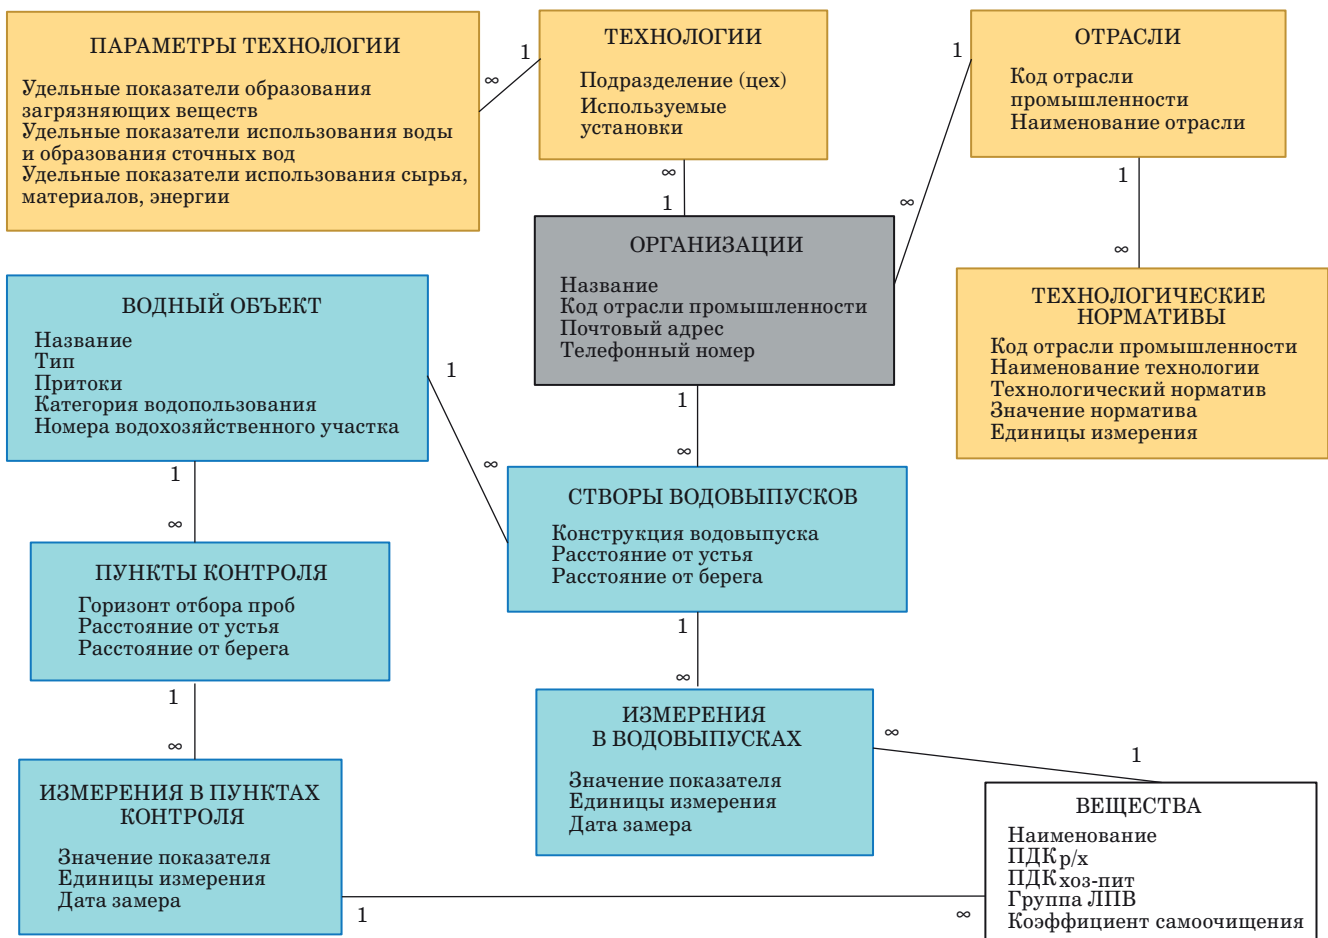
ПАРАМЕТРЫ ТЕХНОЛОГИИ

Удельные показатели образования загрязняющих веществ
Удельные показатели использования воды и образования сточных вод
Удельные показатели использования сырья, материалов, энергии

∞ 1

ТЕХНОЛОГИИ

Подразделение (цех)
Используемые установки

∞
1

ОТРАСЛИ

Код отрасли промышленности
Наименование отрасли

1
1
∞

ОРГАНИЗАЦИИ

Название
Код отрасли промышленности
Почтовый адрес
Телефонный номер

∞

ТЕХНОЛОГИЧЕСКИЕ НОРМАТИВЫ

Код отрасли промышленности
Наименование технологии
Технологический норматив
Значение норматива
Единицы измерения

ВОДНЫЙ ОБЪЕКТ

Название
Тип
Притоки
Категория водопользования
Номера водохозяйственного участка

1
1
∞
∞

СТВОРЫ ВОДОВЫПУСКОВ

Конструкция водовыпуска
Расстояние от устья
Расстояние от берега

1
∞

ПУНКТЫ КОНТРОЛЯ

Горизонт отбора проб
Расстояние от устья
Расстояние от берега

1
∞
1
∞

ИЗМЕРЕНИЯ В ВОДОВЫПУСКАХ

Значение показателя
Единицы измерения
Дата замера

∞
1

ИЗМЕРЕНИЯ В ПУНКТАХ КОНТРОЛЯ

Значение показателя
Единицы измерения
Дата замера

1
∞

ВЕЩЕСТВА

Наименование
ПДК $_{р/х}$
ПДК $_{хоз-пит}$
Группа ЛПВ
Коэффициент самоочищения